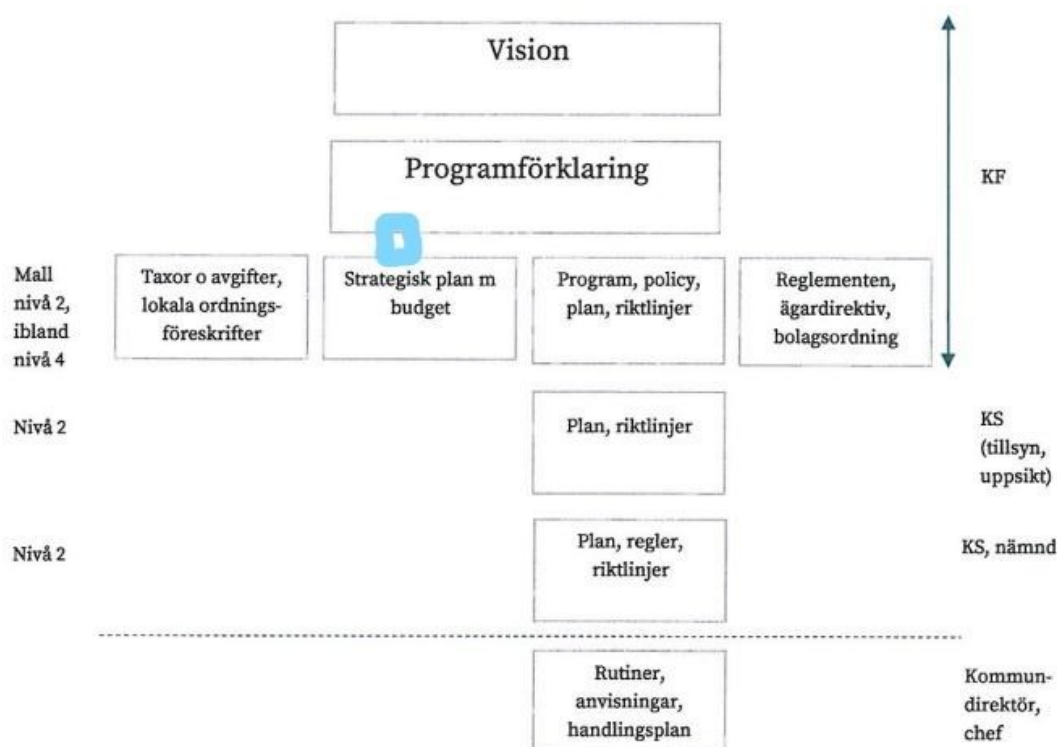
Vision

Programförklaring

KF

Mall nivå 2, ibland nivå 4

Taxor o avgifter, lokala ordningsföreskrifter

Strategisk plan m budget

Program, policy, plan, riktlinjer

Reglementen, ägardirektiv, bolagsordning

Nivå 2

Plan, riktlinjer

KS (tillsyn, uppsikt)

Nivå 2

Plan, regler, riktlinjer

KS, nämnd

Rutiner, anvisningar, handlingsplan

Kommundirektör, chef